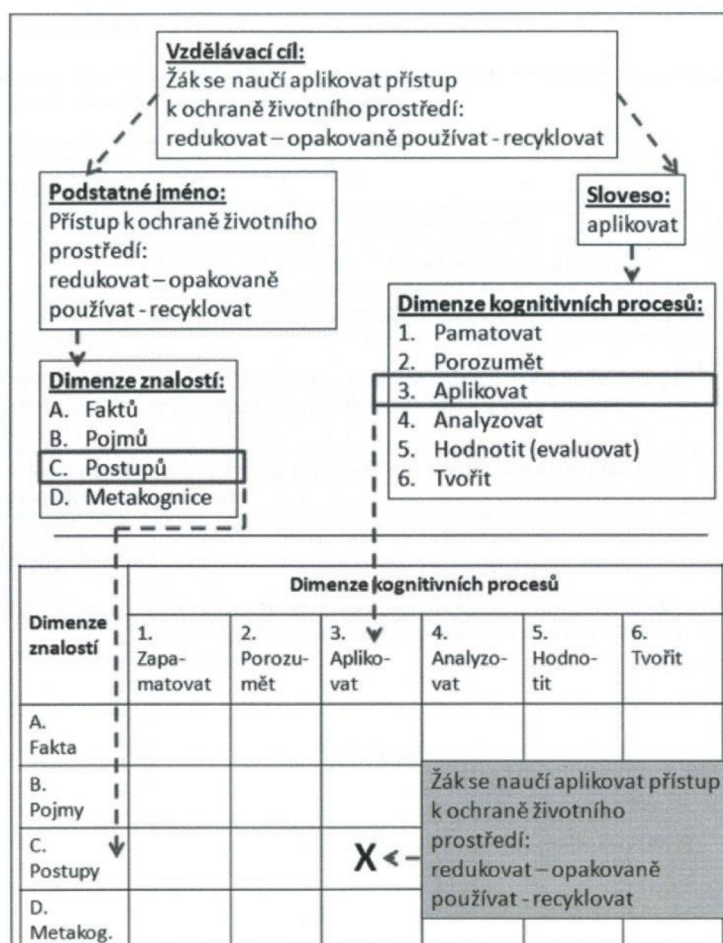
Vzdělávací cíl:
Žák se naučí aplikovat přístup k ochraně životního prostředí: redukovat – opakovaně používat - recyklovat

Podstatné jméno:
Přístup k ochraně životního prostředí: redukovat – opakovaně používat - recyklovat

Sloveso:
aplikovat

Dimenze kognitivních procesů:
1. Pamatovat
2. Porozumět
3. Aplikovat
4. Analyzovat
5. Hodnotit (evaluovat)
6. Tvořit

Dimenze znalostí:
A. Faktů
B. Pojmů
C. Postupů
D. Metakognice

| Dimenze znalostí | Dimenze kognitivních procesů | | | | | |
|---|---|---|---|---|---|---|
| | 1. Zapamatovat | 2. Porozumět | 3. Aplikovat | 4. Analyzovat | 5. Hodnotit | 6. Tvořit |
| A. Fakta | | | | | | |
| B. Pojmy | | | | | | |
| C. Postupy | | | X | | | |
| D. Metakog. | | | | | | |

Žák se naučí aplikovat přístup k ochraně životního prostředí: redukovat – opakovaně používat - recyklovat